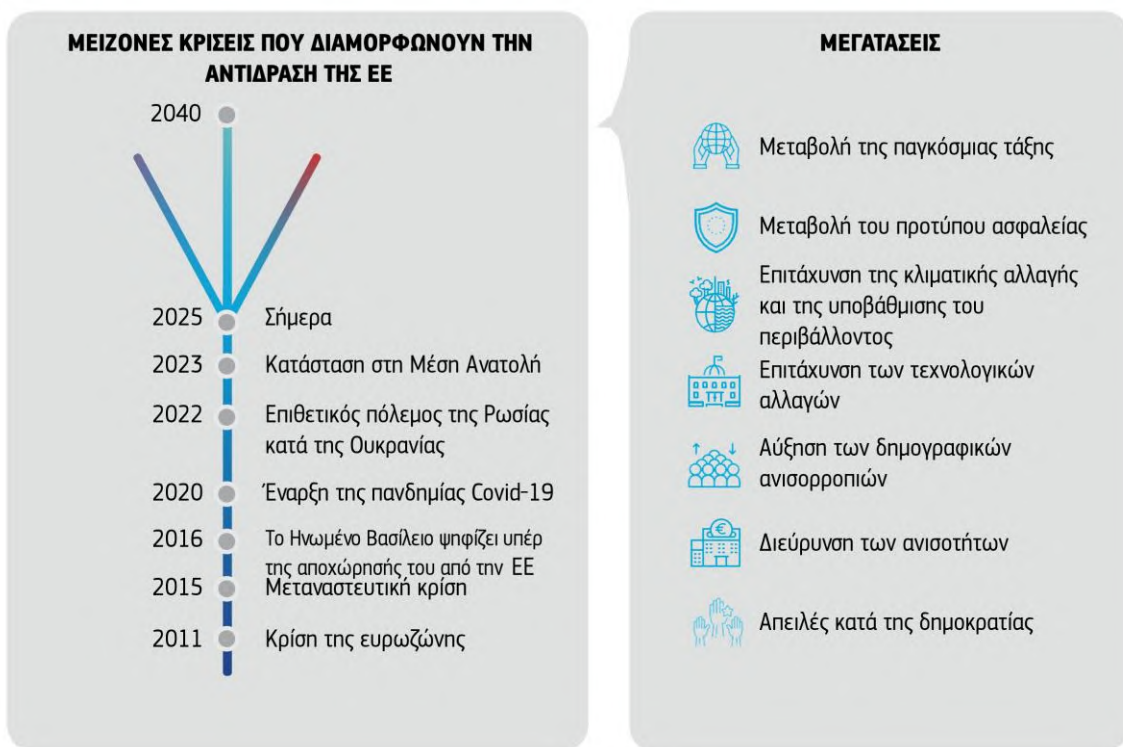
ΜΕΙΖΟΝΕΣ ΚΡΙΣΕΙΣ ΠΟΥ ΔΙΑΜΟΡΦΩΝΟΥΝ ΤΗΝ ΑΝΤΙΔΡΑΣΗ ΤΗΣ ΕΕ

2040

2025 Σήμερα

2023 Κατάσταση στη Μέση Ανατολή

2022 Επιθετικός πόλεμος της Ρωσίας κατά της Ουκρανίας

2020 Έναρξη της πανδημίας Covid-19

2016 Το Ηνωμένο Βασίλειο ψηφίζει υπέρ της αποχώρησής του από την ΕΕ

2015 Μεταναστευτική κρίση

2011 Κρίση της ευρωζώνης

ΜΕΓΑΤΑΣΕΙΣ

Μεταβολή της παγκόσμιας τάξης

Μεταβολή του προτύπου ασφαλείας

Επιτάχυνση της κλιματικής αλλαγής και της υποβάθμισης του περιβάλλοντος

Επιτάχυνση των τεχνολογικών αλλαγών

Αύξηση των δημογραφικών ανισορροπιών

Διεύρυνση των ανισοτήτων

Απειλές κατά της δημοκρατίας